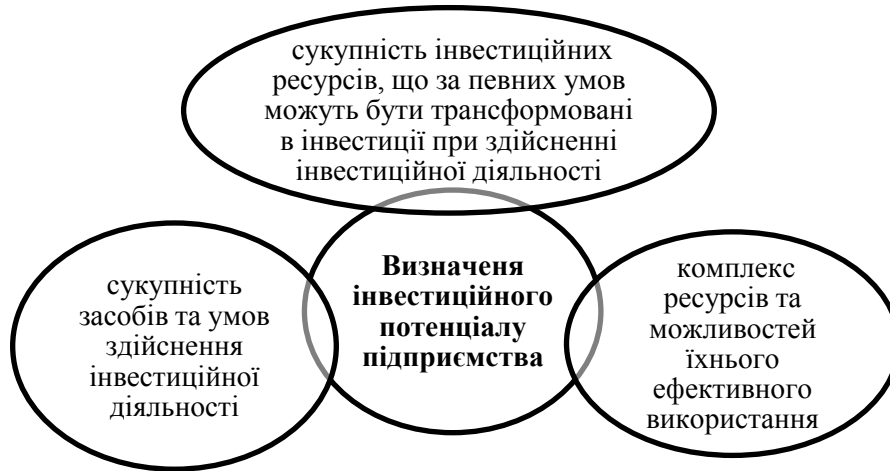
сукупність інвестиційних ресурсів, що за певних умов можуть бути трансформовані в інвестиції при здійсненні інвестиційної діяльності

сукупність засобів та умов здійснення інвестиційної діяльності

**Визначеня інвестиційного потенціалу підприємства**

комплекс ресурсів та можливостей їхнього ефективного використання